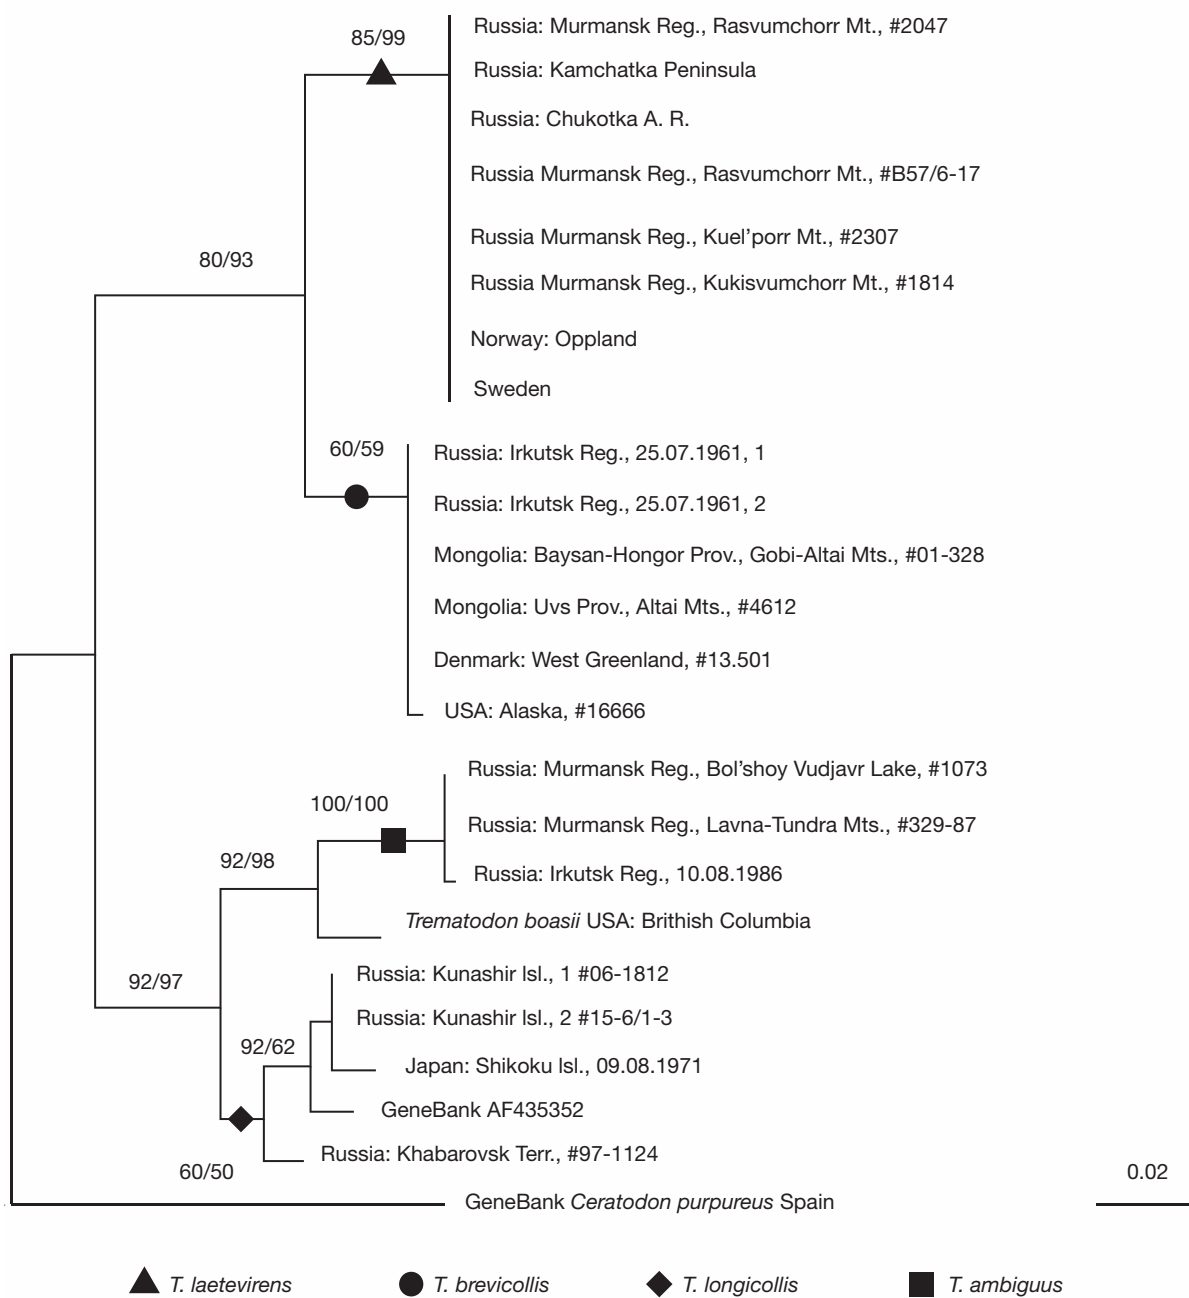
85/99

Russia: Murmansk Reg., Rasvumchorr Mt., #2047

Russia: Kamchatka Peninsula

Russia: Chukotka A. R.

Russia Murmansk Reg., Rasvumchorr Mt., #B57/6-17

80/93

Russia Murmansk Reg., Kuel'porr Mt., #2307

Russia Murmansk Reg., Kukisvumchorr Mt., #1814

Norway: Oppland

Sweden

60/59

Russia: Irkutsk Reg., 25.07.1961, 1

Russia: Irkutsk Reg., 25.07.1961, 2

Mongolia: Baysan-Hongor Prov., Gobi-Altai Mts., #01-328

Mongolia: Uvs Prov., Altai Mts., #4612

Denmark: West Greenland, #13.501

USA: Alaska, #16666

Russia: Murmansk Reg., Bol'shoy Vudjavr Lake, #1073

100/100

Russia: Murmansk Reg., Lavna-Tundra Mts., #329-87

92/98

Russia: Irkutsk Reg., 10.08.1986

*Trematodon boasii* USA: Brithish Columbia

Russia: Kunashir Isl., 1 #06-1812

92/97

Russia: Kunashir Isl., 2 #15-6/1-3

92/62

Japan: Shikoku Isl., 09.08.1971

GeneBank AF435352

Russia: Khabarovsk Terr., #97-1124

60/50

0.02

GeneBank *Ceratodon purpureus* Spain

*T. laetevirens* *T. brevicollis* *T. longicollis* *T. ambiguus*